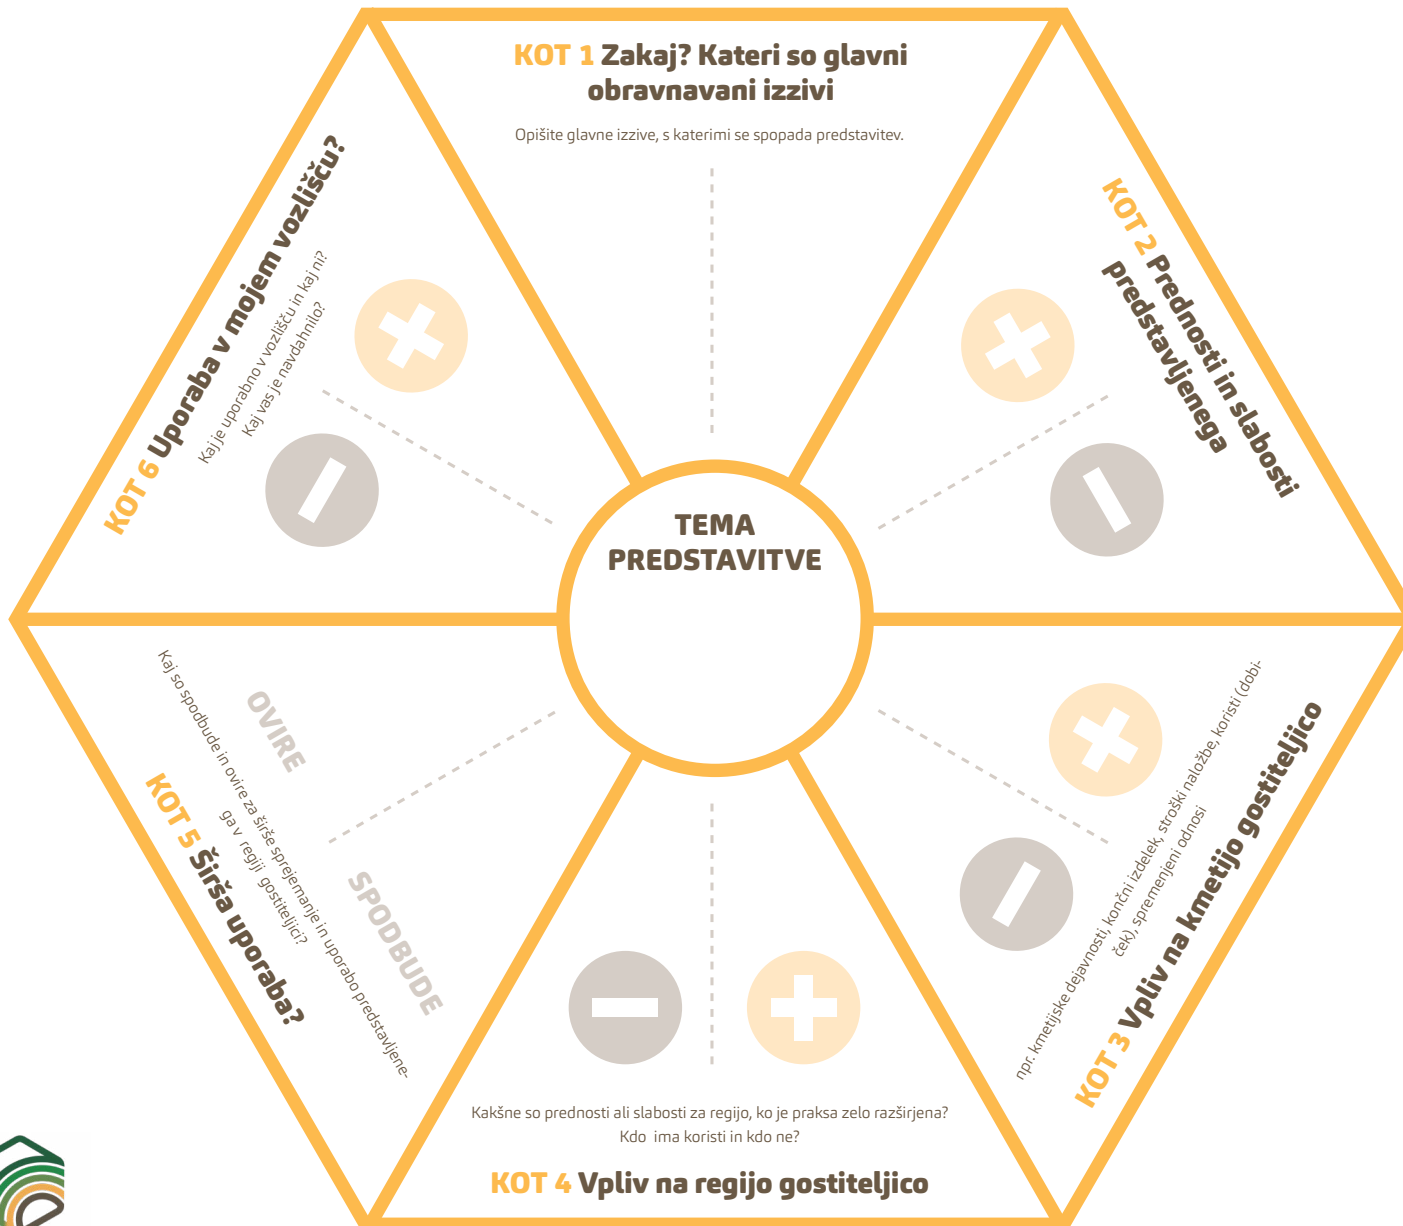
KOT 1 Zakaj? Kateri so glavni obravnavani izzivi

Opišite glavne izzive, s katerimi se spopada predstavitev.

KOT 2 Prednosti in slabosti predstavljenega

KOT 6 Uporaba v mojem vozlišču?

Kaj je uporabno v vozlišču in kaj ni? Kaj vas je navdahnilo?

TEMA PREDSTAVITVE

OVIRE

Kaj so spodbude in ovire za širše sprejemanje in uporabo predstavljenega v regiji gostiteljici?

SPODBUDE

KOT 5 Širša uporaba?

npr. kmetijske dejavnosti, končni izdelek, stroški naložbe, koristi (dobiček), spremenjeni odnosi

KOT 3 Vpliv na kmetijo gostiteljico

Kakšne so prednosti ali slabosti za regijo, ko je praksa zelo razširjena? Kdo ima koristi in kdo ne?

KOT 4 Vpliv na regijo gostiteljico